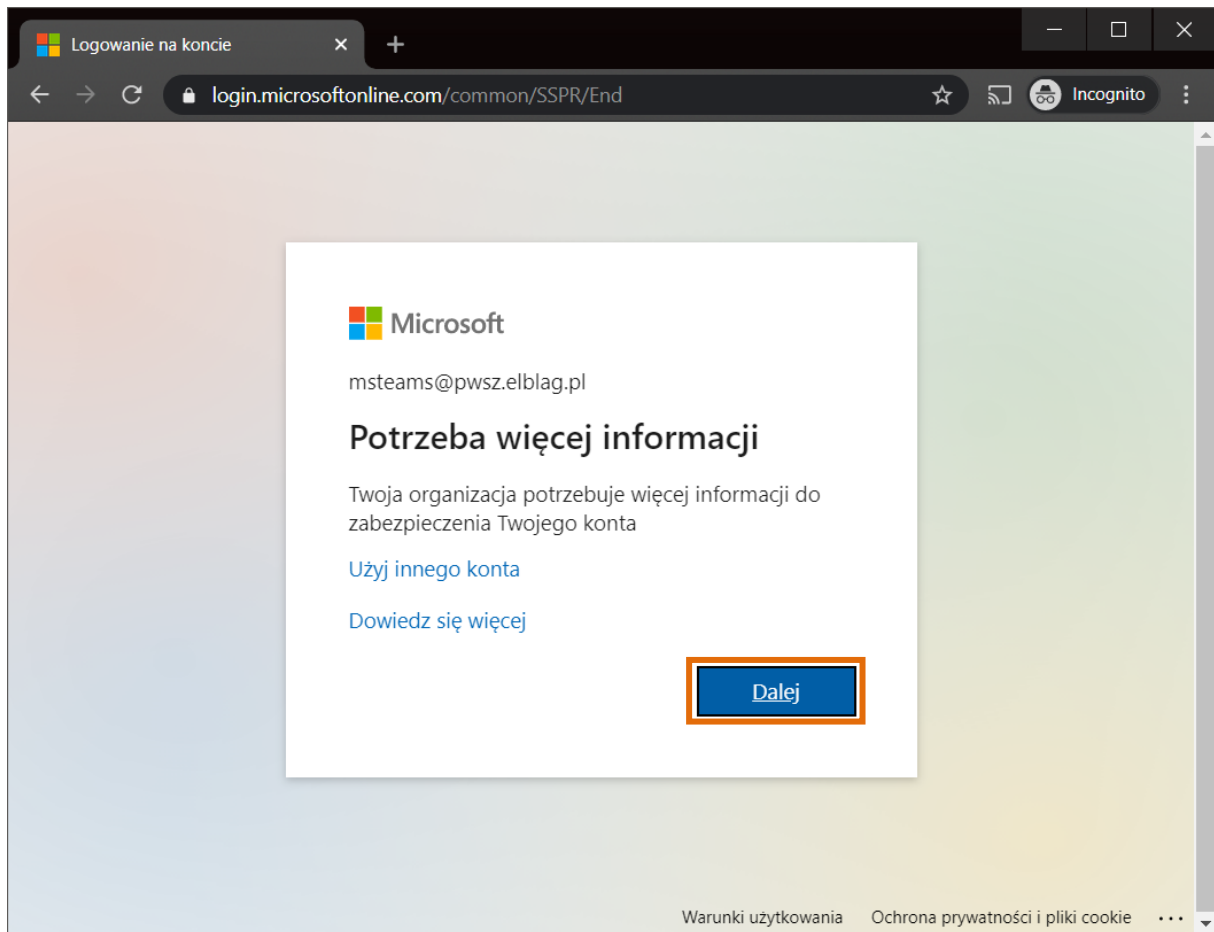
Logowanie na koncie

login.microsoftonline.com/common/SSPR/End

Incognito

Microsoft

msteams@pwsz.elblag.pl

Potrzeba więcej informacji

Twoja organizacja potrzebuje więcej informacji do zabezpieczenia Twojego konta

Użyj innego konta

Dowiedz się więcej

Dalej

Warunki użytkowania Ochrona prywatności i pliki cookie ...